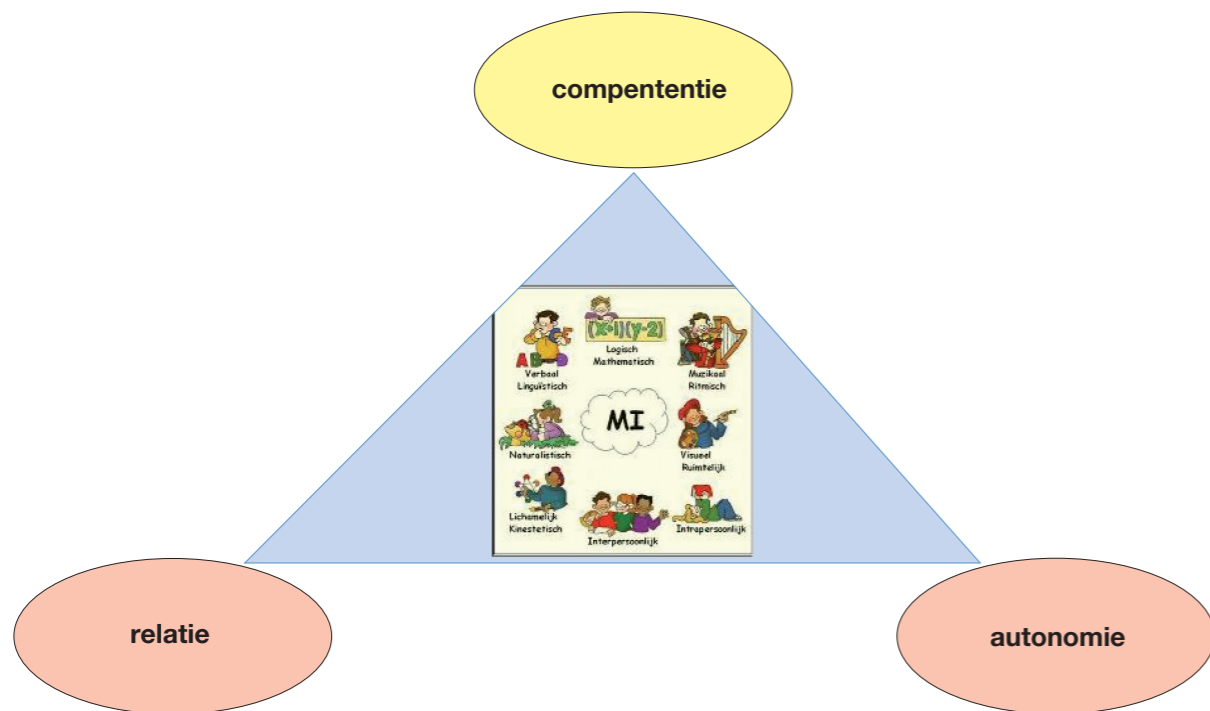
compententie

(x+1)(y-2)
Logisch Mathematisch

ABC
Verbaal Linguïstisch

Muzikaal Ritmisch

MI

Naturalistisch

Visueel Ruimtelijk

Lichamelijk Kinestetisch

Interpersoonlijk

Intrapersoonlijk

relatie

autonomie